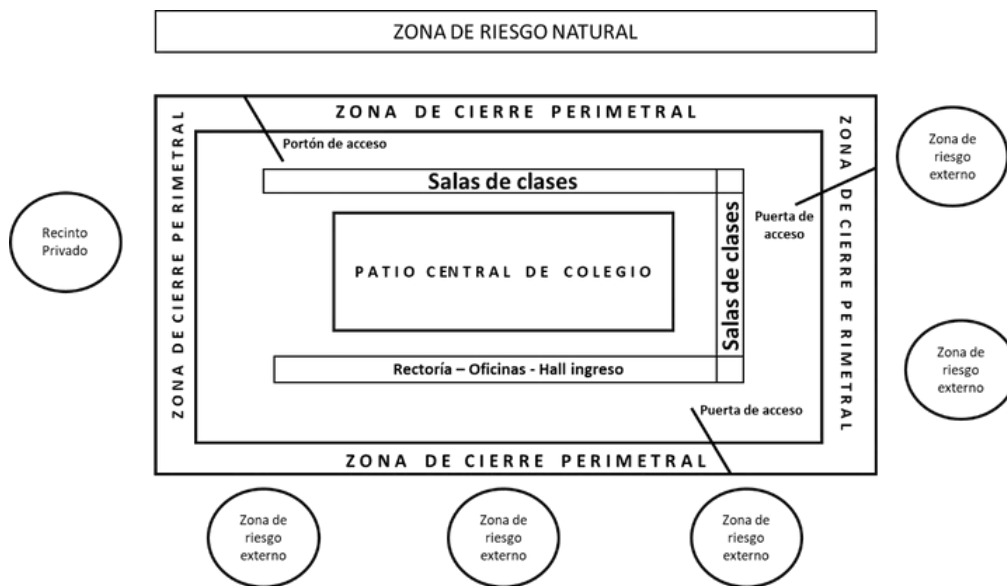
ZONA DE RIESGO NATURAL

ZONA DE CIERRE PERIMETRAL

ZONA DE CIERRE PERIMETRAL

ZONA DE CIERRE PERIMETRAL

Zona de riesgo externo

Portón de acceso

Salas de clases

Puerta de acceso

Recinto Privado

PATIO CENTRAL DE COLEGIO

Salas de clases

ZONA DE CIERRE PERIMETRAL

Zona de riesgo externo

Rectoría – Oficinas - Hall ingreso

Puerta de acceso

ZONA DE CIERRE PERIMETRAL

Zona de riesgo externo

Zona de riesgo externo

Zona de riesgo externo